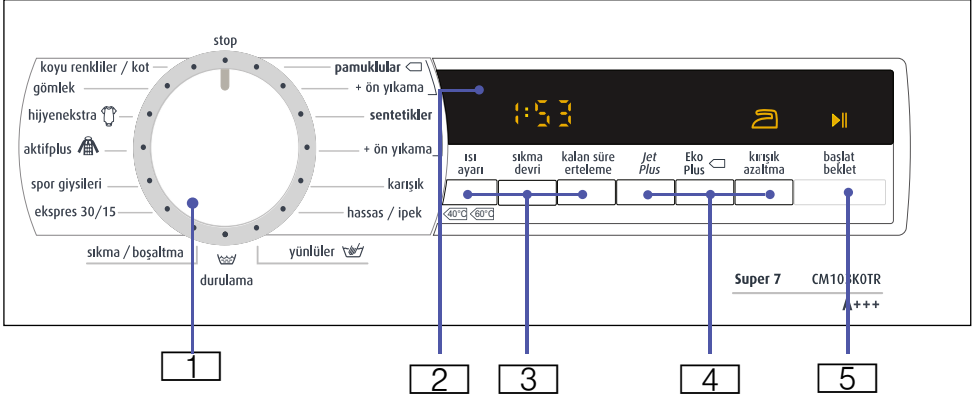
stop

koyu renkliler / kot

gömlek

hijyenekstra

aktifplus

spor giysileri

ekspres 30/15

sıkma / boşaltma

durulama

pamuklular

+ ön yıkama

sentetikler

+ ön yıkama

karışık

hassas / ipek

yünlüler

1:53

ısı ayarı

40°C 60°C

sıkma devri

kalan süre erteleme

Jet Plus

Eko Plus

kırışık azaltma

başlat beklet

Super 7

CM10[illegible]K0TR

A+++

1

2

3

4

5